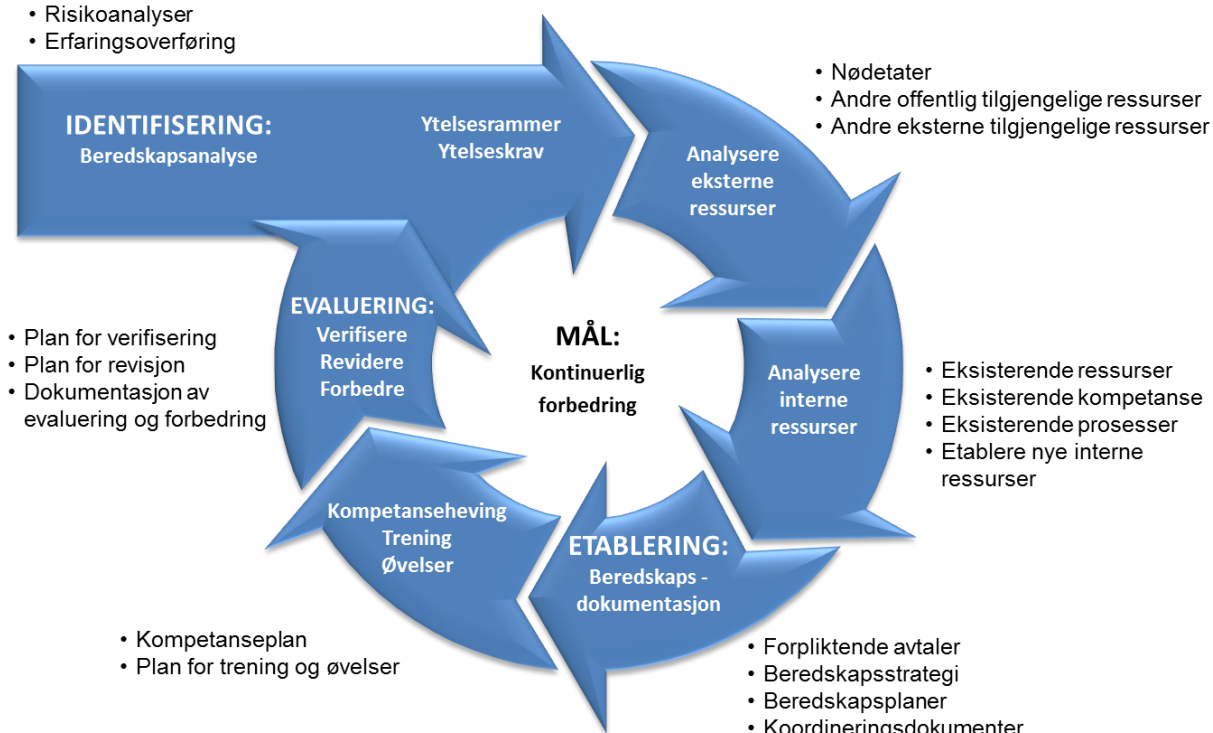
• Risikoanalyser
• Erfaringsoverføring

IDENTIFISERING:
Beredskapsanalyse

Ytelsesrammer
Ytelseskrav

• Nødetater
• Andre offentlig tilgjengelige ressurser
• Andre eksterne tilgjengelige ressurser

Analysere eksterne ressurser

EVALUERING:
Verifisere
Revidere
Forbedre

• Plan for verifisering
• Plan for revisjon
• Dokumentasjon av evaluering og forbedring

MÅL:
Kontinuerlig forbedring

Analysere interne ressurser

• Eksisterende ressurser
• Eksisterende kompetanse
• Eksisterende prosesser
• Etablere nye interne ressurser

Kompetanseheving
Trening
Øvelser

ETABLERING:
Beredskaps - dokumentasjon

• Kompetanseplan
• Plan for trening og øvelser

• Forpliktende avtaler
• Beredskapsstrategi
• Beredskapsplaner
• Koordineringsdokumenter